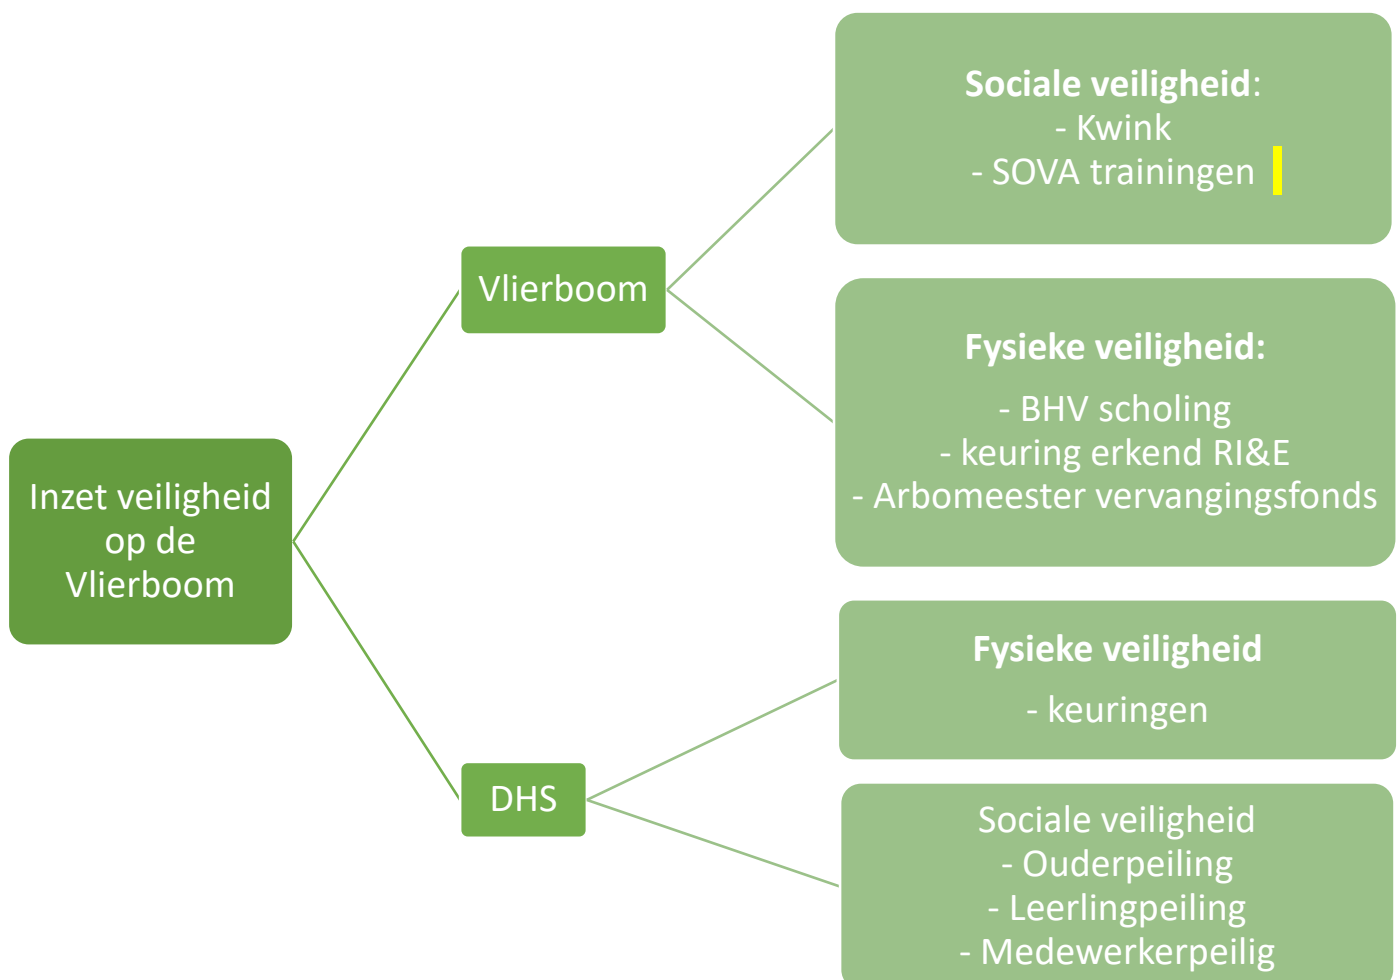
Inzet veiligheid op de Vlierboom

Vlierboom

Sociale veiligheid:
- Kwink
- SOVA trainingen

Fysieke veiligheid:
- BHV scholing
- keuring erkend RI&E
- Arbomeester vervangingsfonds

DHS

Fysieke veiligheid
- keuringen

Sociale veiligheid
- Ouderpeiling
- Leerlingpeiling
- Medewerkerpeilig